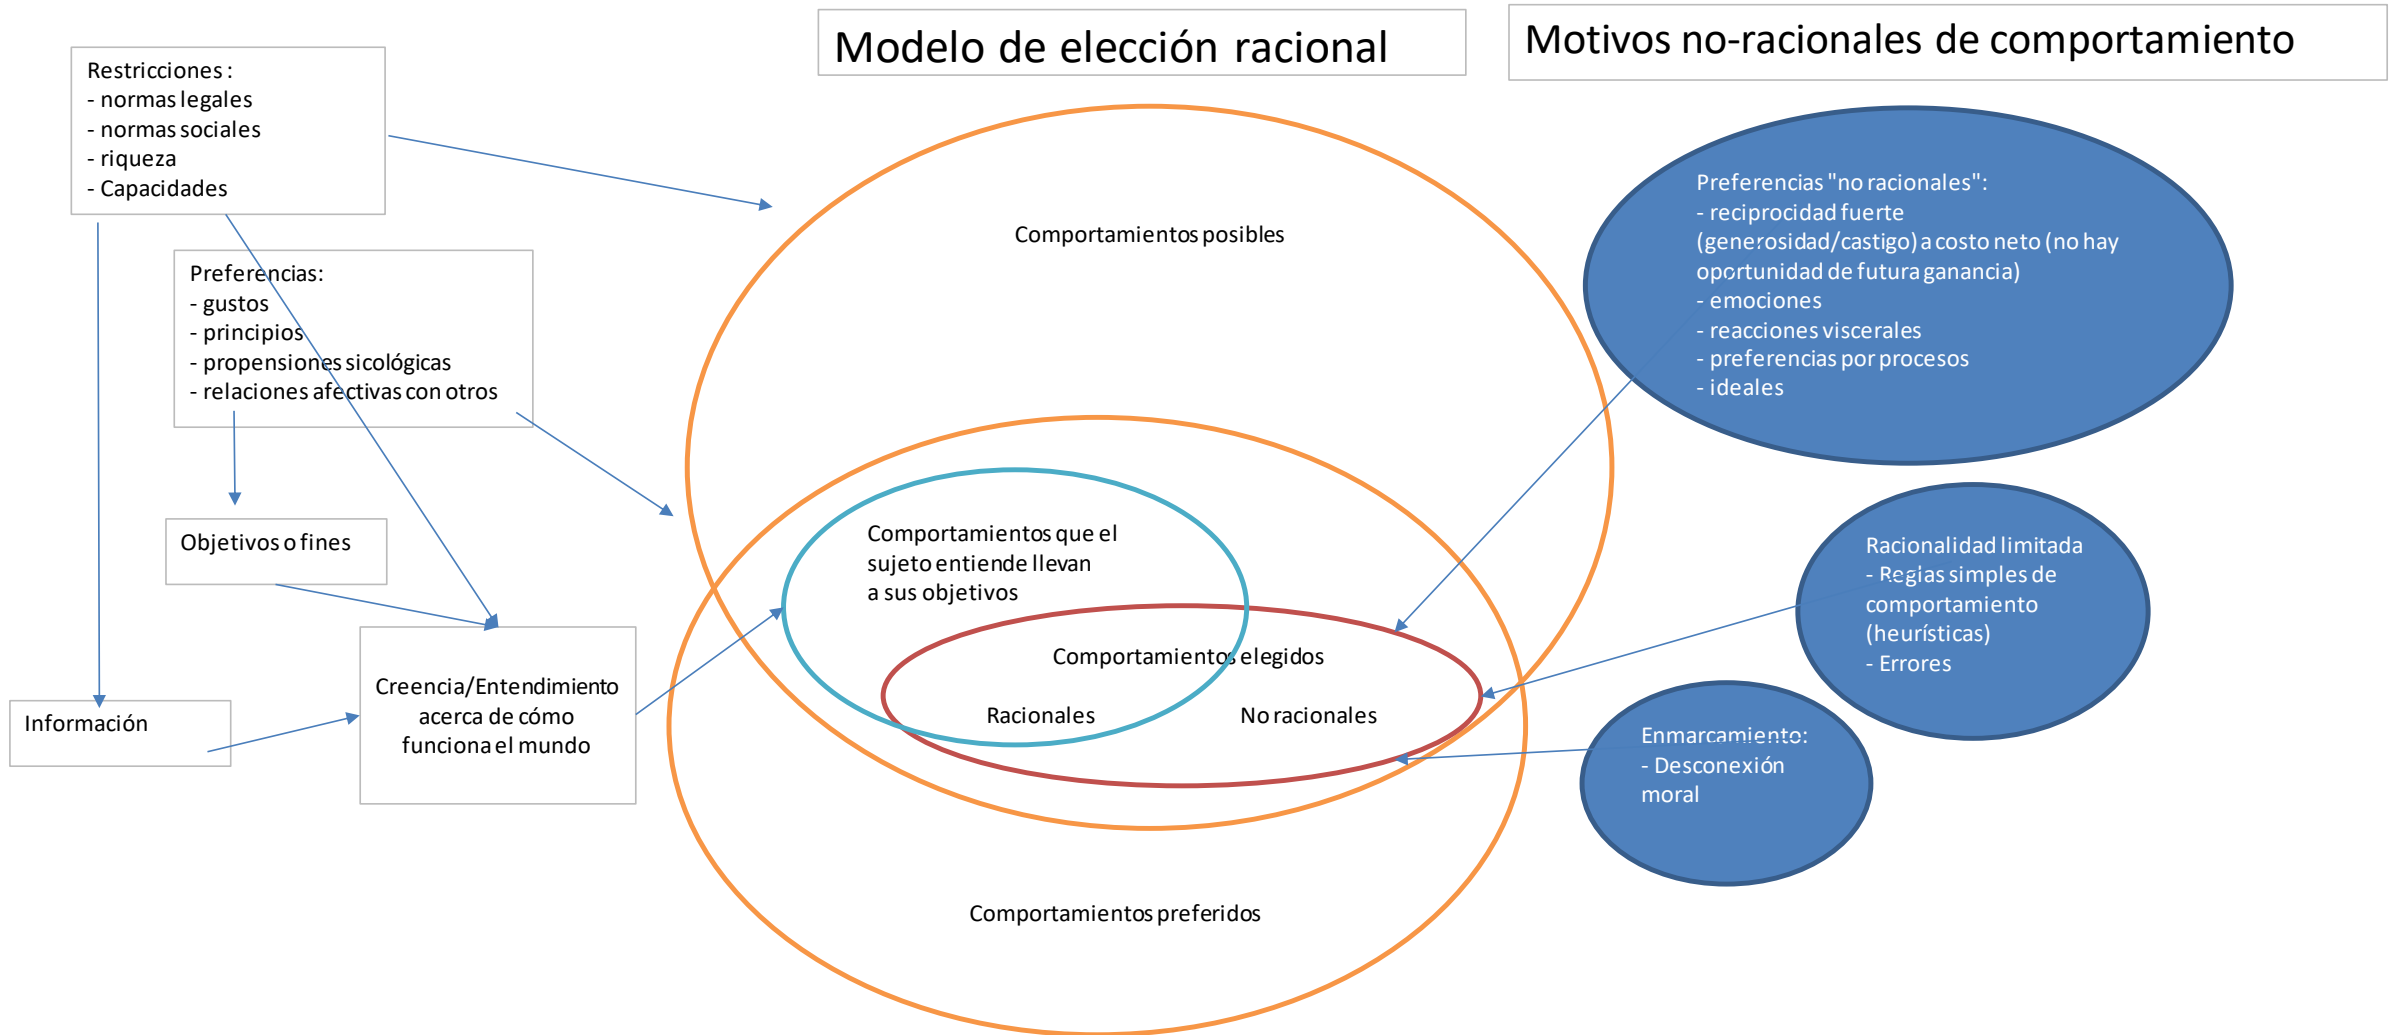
Modelo de elección racional

Motivos no-racionales de comportamiento

Restricciones :
- normas legales
- normas sociales
- riqueza
- Capacidades

Preferencias:
- gustos
- principios
- propensiones sicológicas
- relaciones afectivas con otros

Objetivos o fines

Información

Creencia/Entendimiento acerca de cómo funciona el mundo

Comportamientos posibles

Comportamientos que el sujeto entiende llevan a sus objetivos

Comportamientos elegidos

Racionales

No racionales

Comportamientos preferidos

Preferencias "no racionales":
- reciprocidad fuerte (generosidad/castigo) a costo neto (no hay oportunidad de futura ganancia)
- emociones
- reacciones viscerales
- preferencias por procesos
- ideales

Racionalidad limitada
- Reglas simples de comportamiento (heurísticas)
- Errores

Enmarcamiento:
- Desconexión moral